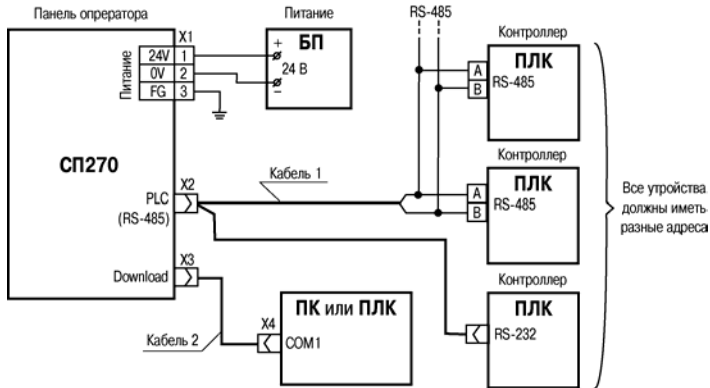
Панель оператора

X1

Питание

24V 1
0V 2
FG 3

Питание

БП
+
24 В
−

RS-485

Контроллер
ПЛК
A
B
RS-485

СП270

PLC
(RS-485)

X2

Кабель 1

Контроллер
ПЛК
A
B
RS-485

Все утройства должны иметь разные адреса

X3
Download

Контроллер
ПЛК
RS-232

ПК или ПЛК
X4
COM1

Кабель 2